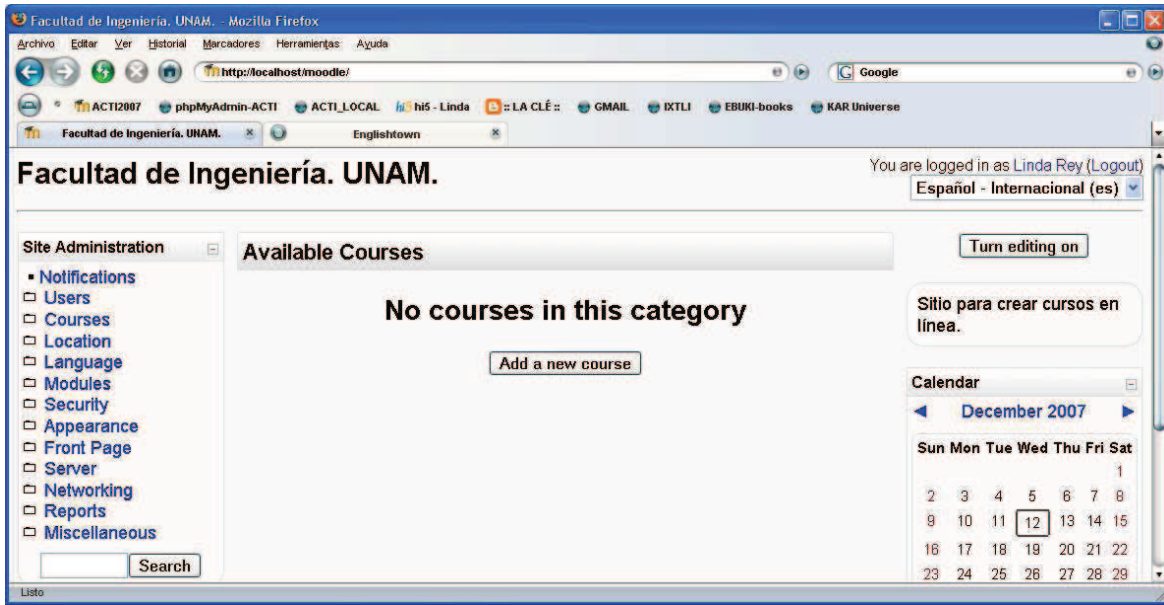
Facultad de Ingeniería. UNAM. - Mozilla Firefox

Archivo Editar Ver Historial Marcadores Herramientas Ayuda

http://localhost/moodle/

Google

ACTI2007 phpMyAdmin-ACTI ACTI_LOCAL hi5 - Linda :: LA CLÉ :: GMAIL IXTLI EBUKI-books KAR Universe

Facultad de Ingeniería. UNAM. Englishtown

Facultad de Ingeniería. UNAM.

You are logged in as Linda Rey (Logout)

Español - Internacional (es)

Site Administration

- Notifications
- Users
- Courses
- Location
- Language
- Modules
- Security
- Appearance
- Front Page
- Server
- Networking
- Reports
- Miscellaneous

Search

Available Courses

No courses in this category

Add a new course

Turn editing on

Sitio para crear cursos en línea.

Calendar

December 2007

| Sun | Mon | Tue | Wed | Thu | Fri | Sat |
|---|---|---|---|---|---|---|
| | | | | | | 1 |
| 2 | 3 | 4 | 5 | 6 | 7 | 8 |
| 9 | 10 | 11 | 12 | 13 | 14 | 15 |
| 16 | 17 | 18 | 19 | 20 | 21 | 22 |
| 23 | 24 | 25 | 26 | 27 | 28 | 29 |

Listo